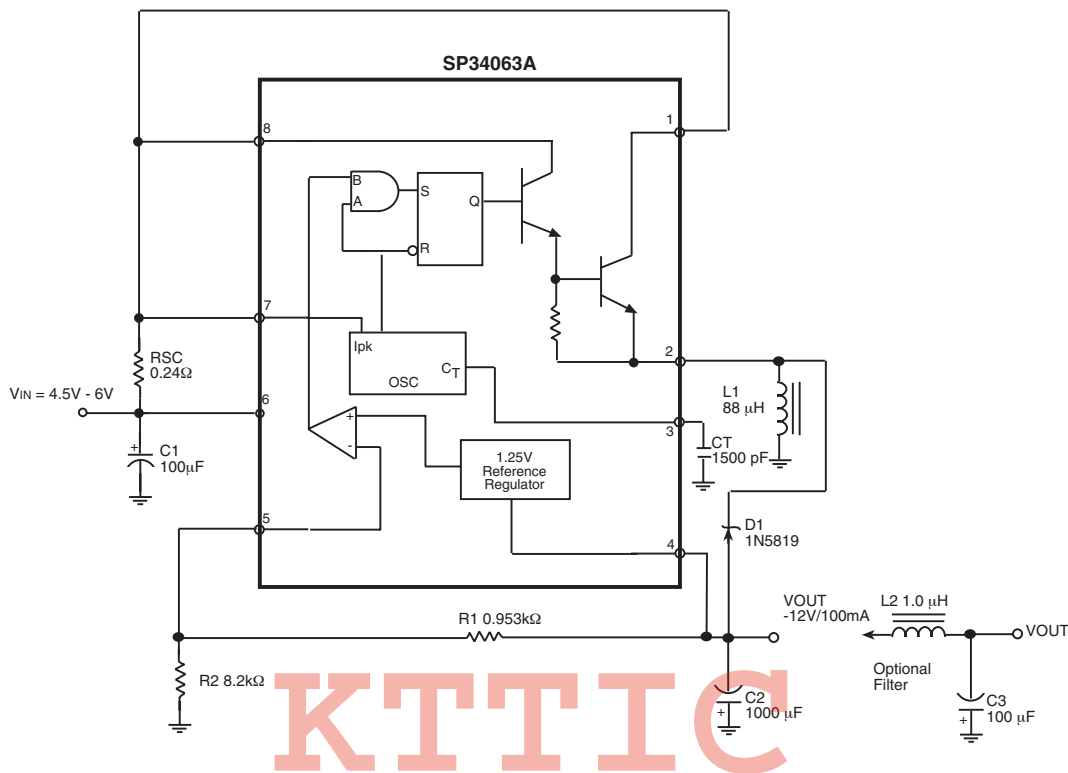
SP34063A

8
1
B
A
S
Q
R
7
Ipk
OSC
$C_T$
2
RSC
0.24Ω
VIN = 4.5V - 6V
6
+
-
+
C1
100µF
L1
88 µH
3
CT
1500 pF
1.25V
Reference
Regulator
5
D1
1N5819
4
VOUT
-12V/100mA
L2 1.0 µH
VOUT
R1 0.953kΩ
Optional
Filter
R2 8.2kΩ
C2
1000 µF
+
C3
100 µF
+
KTTIC